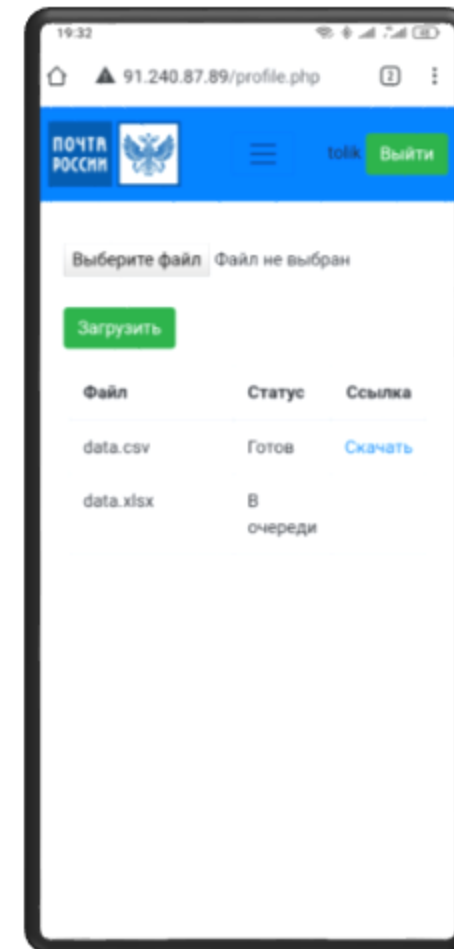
19:32

91.240.87.89/profile.php

2

ПОЧТА РОССИИ

tolik

Выйти

Выберите файл Файл не выбран

Загрузить

| Файл | Статус | Ссылка |
|---|---|---|
| data.csv | Готов | Скачать |
| data.xlsx | В очереди | |